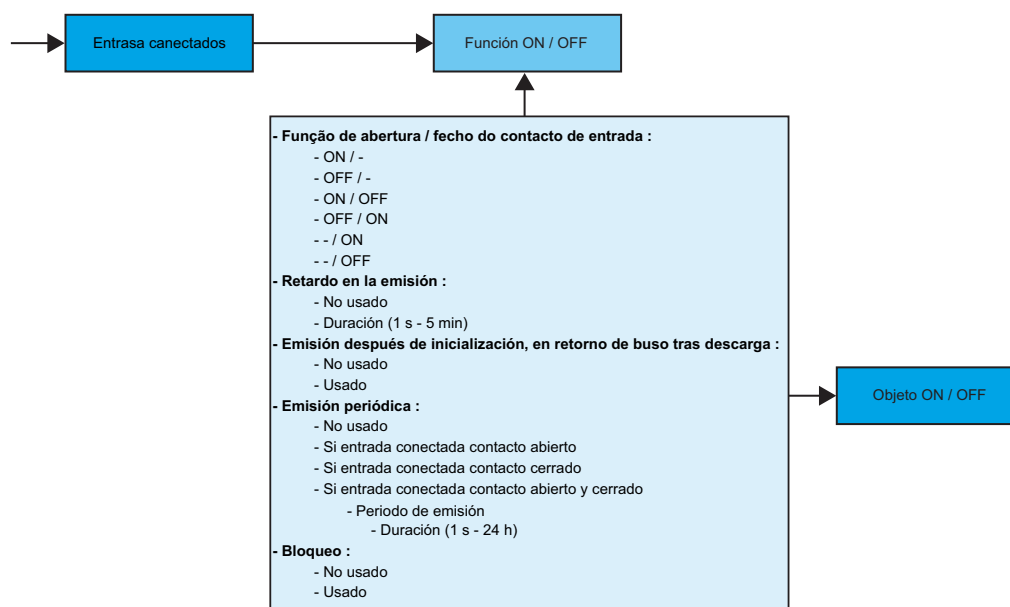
Entrasa canectados

Función ON / OFF

- Função de abertura / fecho do contacto de entrada :
- ON / -
- OFF / -
- ON / OFF
- OFF / ON
- - / ON
- - / OFF
- Retardo en la emisión :
- No usado
- Duración (1 s - 5 min)
- Emisión después de inicialización, en retorno de buso tras descarga :
- No usado
- Usado
- Emisión periódica :
- No usado
- Si entrada conectada contacto abierto
- Si entrada conectada contacto cerrado
- Si entrada conectada contacto abierto y cerrado
- Periodo de emisión
- Duración (1 s - 24 h)
- Bloqueo :
- No usado
- Usado

Objeto ON / OFF